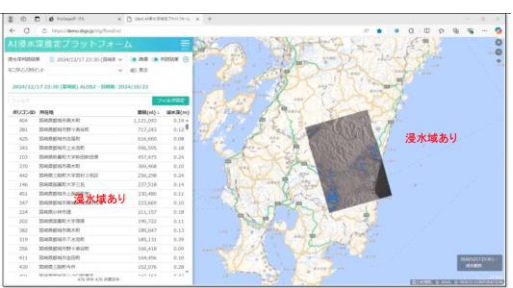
AI浸水深推定プラットフォーム

2024/12/17 23:30 [宮崎県]

浸水域あり

浸水域あり

| ポリゴンID | 所在地 | 面積 | 浸水深 |
|---|---|---|---|
| 404 | 宮崎県都城市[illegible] | 1,221,043 | 0.14 |
| 381 | 宮崎県都城市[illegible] | 717,243 | 0.12 |
| 425 | 宮崎県都城市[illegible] | 616,493 | 0.14 |
| 402 | 宮崎県都城市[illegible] | 596,505 | 0.18 |
| 233 | 宮崎県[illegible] | 457,475 | 0.24 |
| 226 | 宮崎県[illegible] | 300,408 | 0.20 |
| 442 | 宮崎県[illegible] | 250,298 | 0.24 |
| 416 | 宮崎県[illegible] | 237,516 | 0.14 |
| 411 | 宮崎県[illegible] | 229,480 | 0.11 |
| 347 | 宮崎県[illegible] | 223,669 | 0.10 |
| 224 | 宮崎県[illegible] | 211,157 | 0.18 |
| 202 | 宮崎県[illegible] | 190,723 | 0.11 |
| 382 | 宮崎県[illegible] | 180,047 | 0.15 |
| 319 | 宮崎県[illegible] | 185,131 | 0.39 |
| 206 | 宮崎県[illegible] | 166,418 | 0.09 |
| 411 | 宮崎県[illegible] | 164,456 | 0.10 |
| 403 | 宮崎県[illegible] | 162,076 | 0.28 |